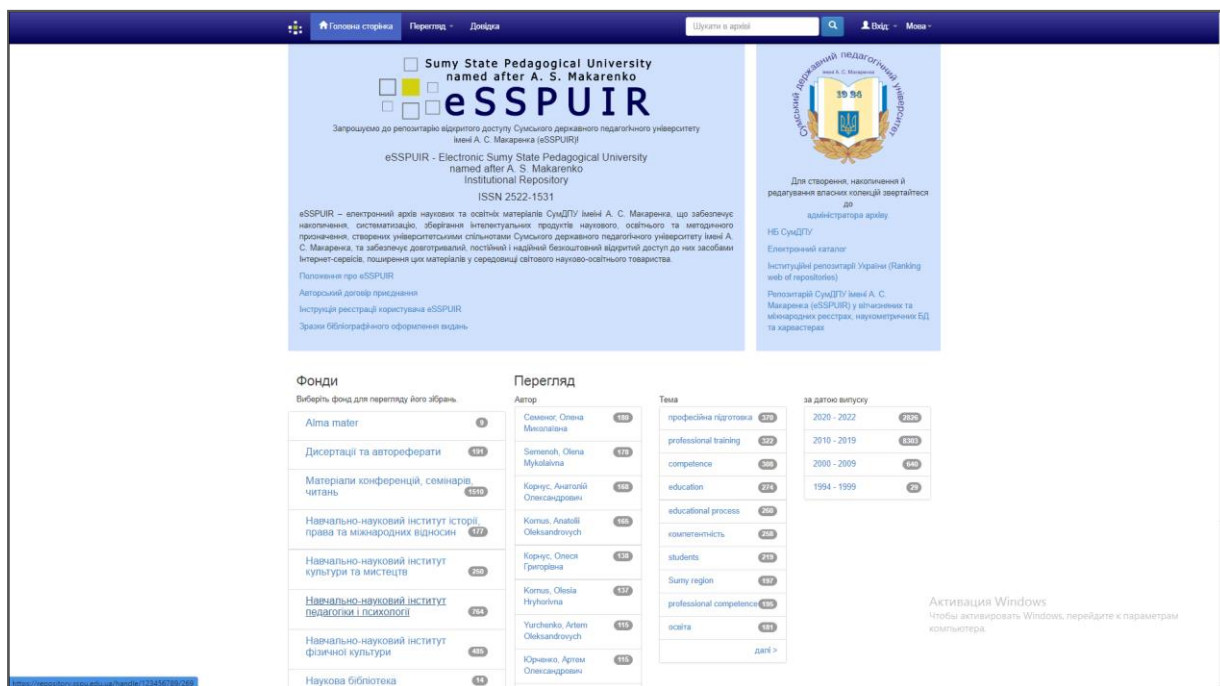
Головна сторінка Перегляд Довідка Шукати в архіві Вхід Мова

Sumy State Pedagogical University named after A. S. Makarenko

eSSPUIR

Запрошуємо до репозитарію відкритого доступу Сумського державного педагогічного університету імені А. С. Макаренка (eSSPUIR)!

eSSPUIR - Electronic Sumy State Pedagogical University named after A. S. Makarenko Institutional Repository

ISSN 2522-1531

eSSPUIR – електронний архів наукових та освітніх матеріалів СумДПУ імені А. С. Макаренка, що забезпечує накопичення, систематизацію, зберігання інтелектуальних продуктів наукового, освітнього та методичного призначення, створених університетськими спільнотами Сумського державного педагогічного університету імені А. С. Макаренка, та забезпечує довготривалий, постійний і надійний безкоштовний відкритий доступ до них засобами Інтернет-сервісів, поширення цих матеріалів у середовищі світового науково-освітнього товариства.

Положення про eSSPUIR

Авторський договір приєднання

Інструкція реєстрації користувача eSSPUIR

Зразки бібліографічного оформлення видань

Сумський державний педагогічний університет імені А. С. Макаренка 19 30

Для створення, накопичення й редагування власних колекцій звертайтеся до адміністратора архіву

НБ СумДПУ

Електронний каталог

Інституційні репозитарії України (Ranking web of repositories)

Репозитарій СумДПУ імені А. С. Макаренка (eSSPUIR) у вітчизняних та міжнародних реєстрах, наукометричних БД та харвестерах

Фонди

Виберіть фонд для перегляду його зібрань

Alma mater 9
Дисертації та автореферати 191
Матеріали конференцій, семінарів, читань 1510
Навчально-науковий інститут історії, права та міжнародних відносин 177
Навчально-науковий інститут культури та мистецтв 250
Навчально-науковий інститут педагогіки і психології 264
Навчально-науковий інститут фізичної культури 485
Наукова бібліотека 14

Перегляд

Автор
Семеног, Олена Миколаївна 180
Semenoh, Olena Mykolaivna 178
Корнус, Анатолій Олександрович 168
Kornus, Anatolii Oleksandrovych 165
Корнус, Олеся Григорівна 138
Kornus, Olesia Hryhorivna 137
Yurchenko, Artem Oleksandrovych 115
Юрченко, Артем Олександрович 115

Тема
професійна підготовка 370
professional training 322
competence 308
education 274
educational process 260
компетентність 258
students 219
Sumy region 197
professional competence 196
освіта 181
далі >

за датою випуску
2020 - 2022 2826
2010 - 2019 8303
2000 - 2009 640
1994 - 1999 29

Активация Windows
Чтобы активировать Windows, перейдите к параметрам компьютера.

https://repository.sspu.edu.ua/handle/123456789/269